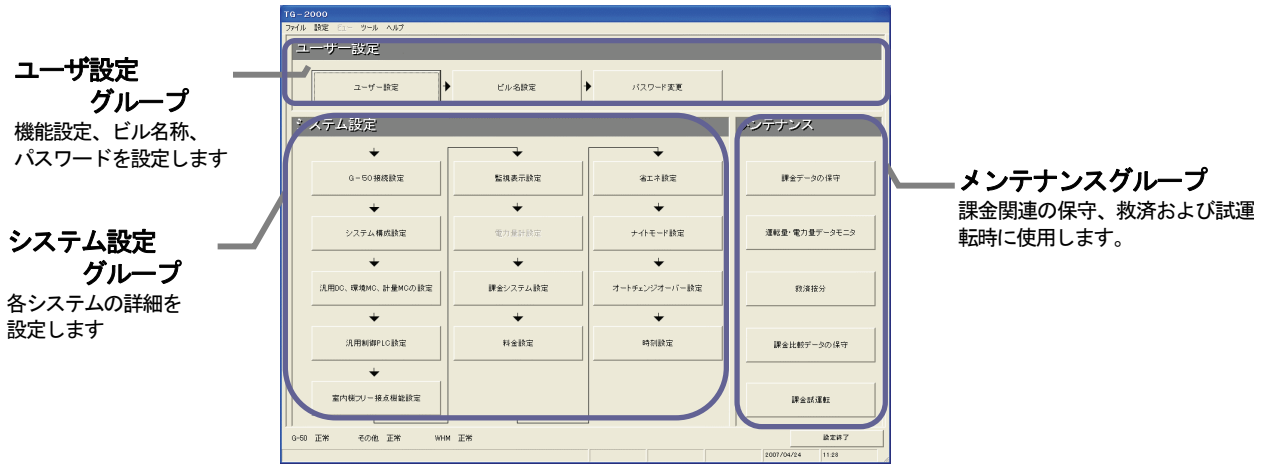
ユーザ設定
グループ
機能設定、ビル名称、パスワードを設定します

システム設定
グループ
各システムの詳細を設定します

TG－2000
ファイル　設定　ビュー　ツール　ヘルプ

ユーザー設定
ユーザー設定
ビル名設定
パスワード変更

システム設定
G－50接続設定
システム構成設定
汎用DC、環境MC、計量MCの設定
汎用制御PLC設定
室内機フリー接点機能設定

監視表示設定
電力量計設定
課金システム設定
料金設定

省エネ設定
ナイトモード設定
オートチェンジオーバー設定
時刻設定

メンテナンス
課金データの保守
運転量・電力量データモニタ
救済按分
課金比較データの保守
課金試運転

G-50　正常　　その他　正常　　WHM　正常
設定終了
2007/04/24　11:28

メンテナンスグループ
課金関連の保守、救済および試運転時に使用します。